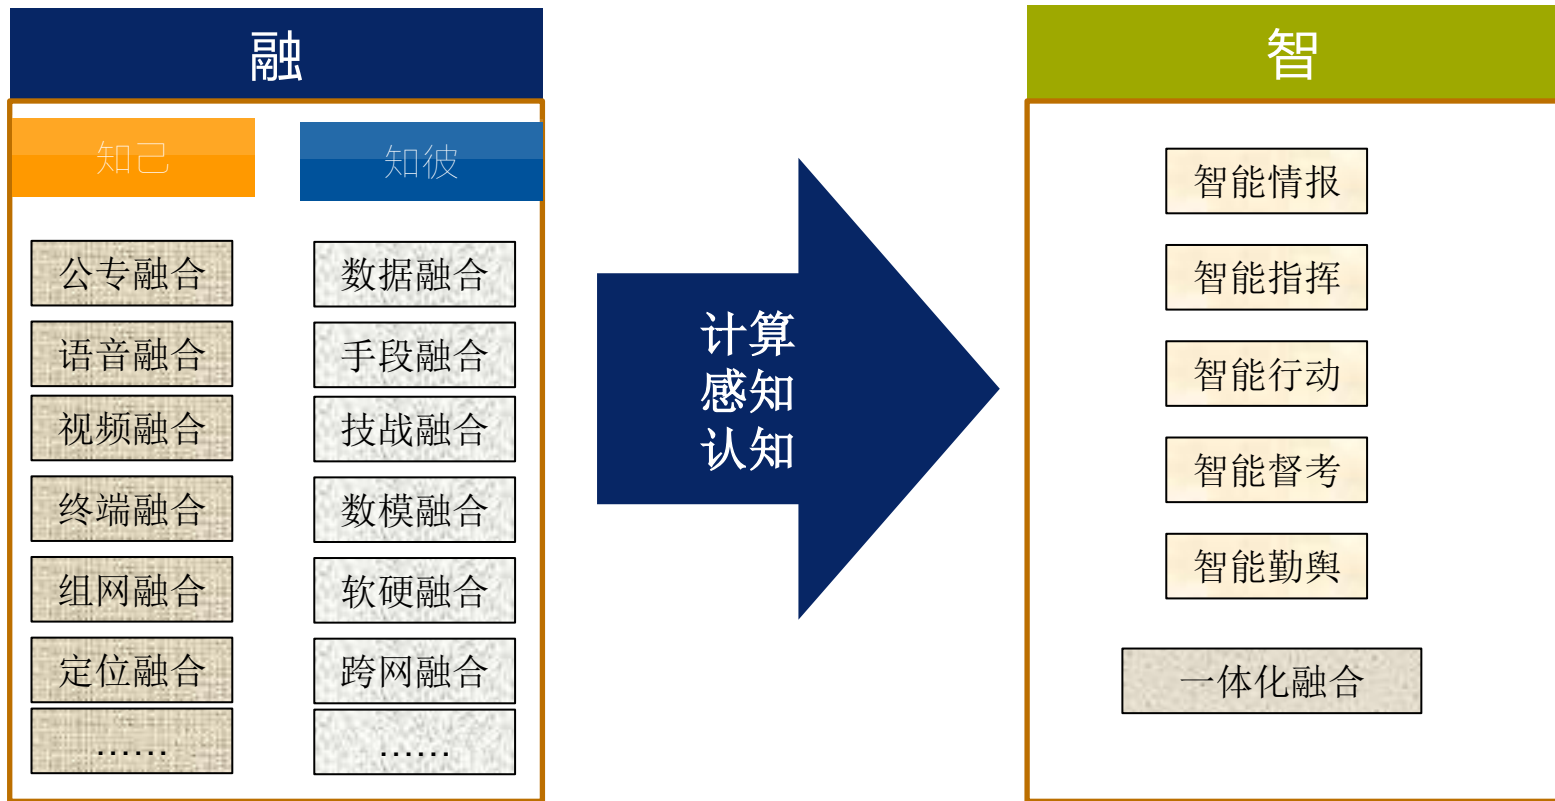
融

知己

知彼

公专融合

语音融合

视频融合

终端融合

组网融合

定位融合

……

数据融合

手段融合

技战融合

数模融合

软硬融合

跨网融合

……

计算
感知
认知

智

智能情报

智能指挥

智能行动

智能督考

智能勤舆

一体化融合